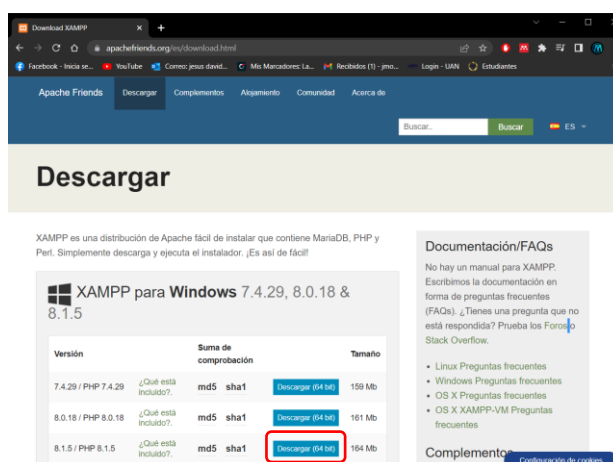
Download XAMPP
apachefriends.org/es/download.html
Facebook - Inicia se... YouTube Correo: jesus david... Mis Marcadores: La... Recibidos (1) - jmo... Login - UAN Estudiantes

Apache Friends Descargar Complementos Alojamiento Comunidad Acerca de

Buscar... Buscar ES

Descargar

XAMPP es una distribución de Apache fácil de instalar que contiene MariaDB, PHP y Perl. Simplemente descarga y ejecuta el instalador. ¡Es así de fácil!

XAMPP para Windows 7.4.29, 8.0.18 & 8.1.5

| Versión | | Suma de comprobación | | Tamaño |
|---|---|---|---|---|
| 7.4.29 / PHP 7.4.29 | ¿Qué está incluido?. | md5 sha1 | Descargar (64 bit) | 159 Mb |
| 8.0.18 / PHP 8.0.18 | ¿Qué está incluido?. | md5 sha1 | Descargar (64 bit) | 161 Mb |
| 8.1.5 / PHP 8.1.5 | ¿Qué está incluido?. | md5 sha1 | Descargar (64 bit) | 164 Mb |

Documentación/FAQs

No hay un manual para XAMPP. Escribimos la documentación en forma de preguntas frecuentes (FAQs). ¿Tienes una pregunta que no está respondida? Prueba los Foros o Stack Overflow.

- Linux Preguntas frecuentes
- Windows Preguntas frecuentes
- OS X Preguntas frecuentes
- OS X XAMPP-VM Preguntas frecuentes

Complementos

Configuración de cookies